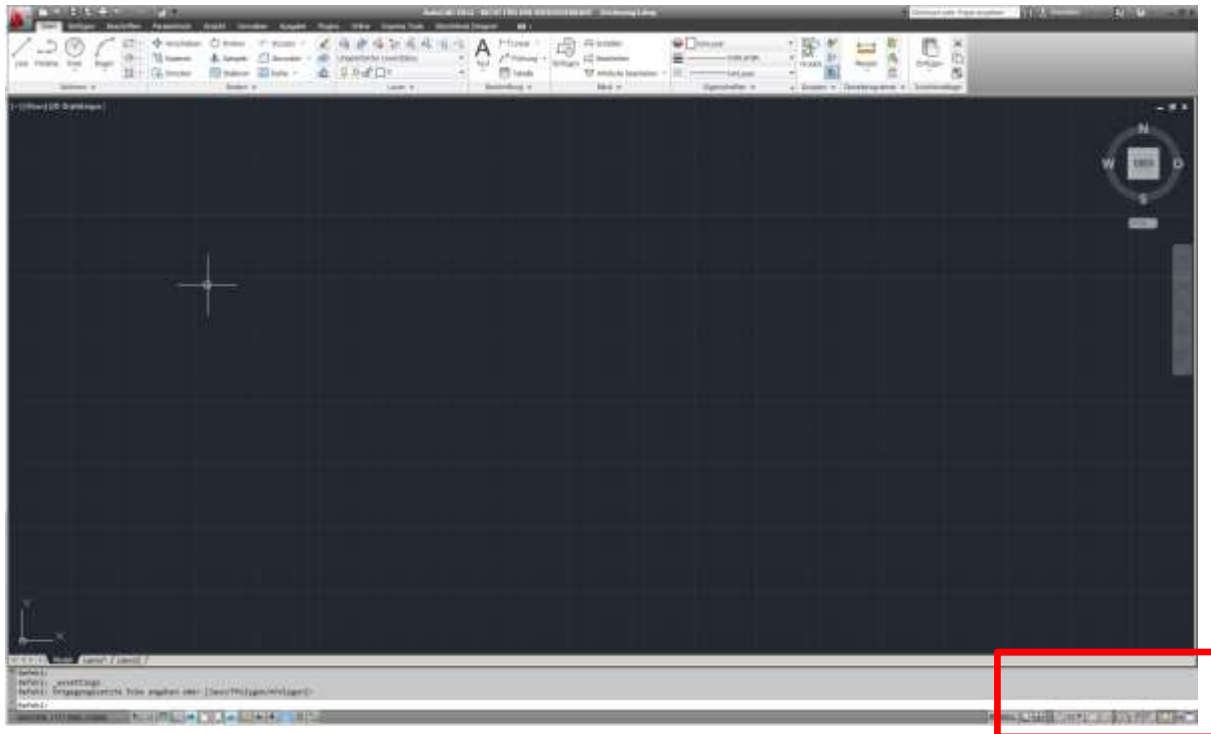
Start Einfügen Beschriften Parametrisch Ansicht Verwalten Ausgabe Plugins Online Express Tools

Linie Polylinie Kreis Bogen

Zeichnen

Ändern

Layer

Text

Beschriftung

Einfügen

Block

Eigenschaften

Gruppe

Dienstprogramme

Messen

Einfügen

Zwischenablage

N

W

S

O

OBEN

Modell Layout1 Layout2

Befehl:
Befehl: _wssettings
Befehl: Entgegengesetzte Ecke angeben oder: [Zaun/FPolygon/KPolygon]:

Befehl: